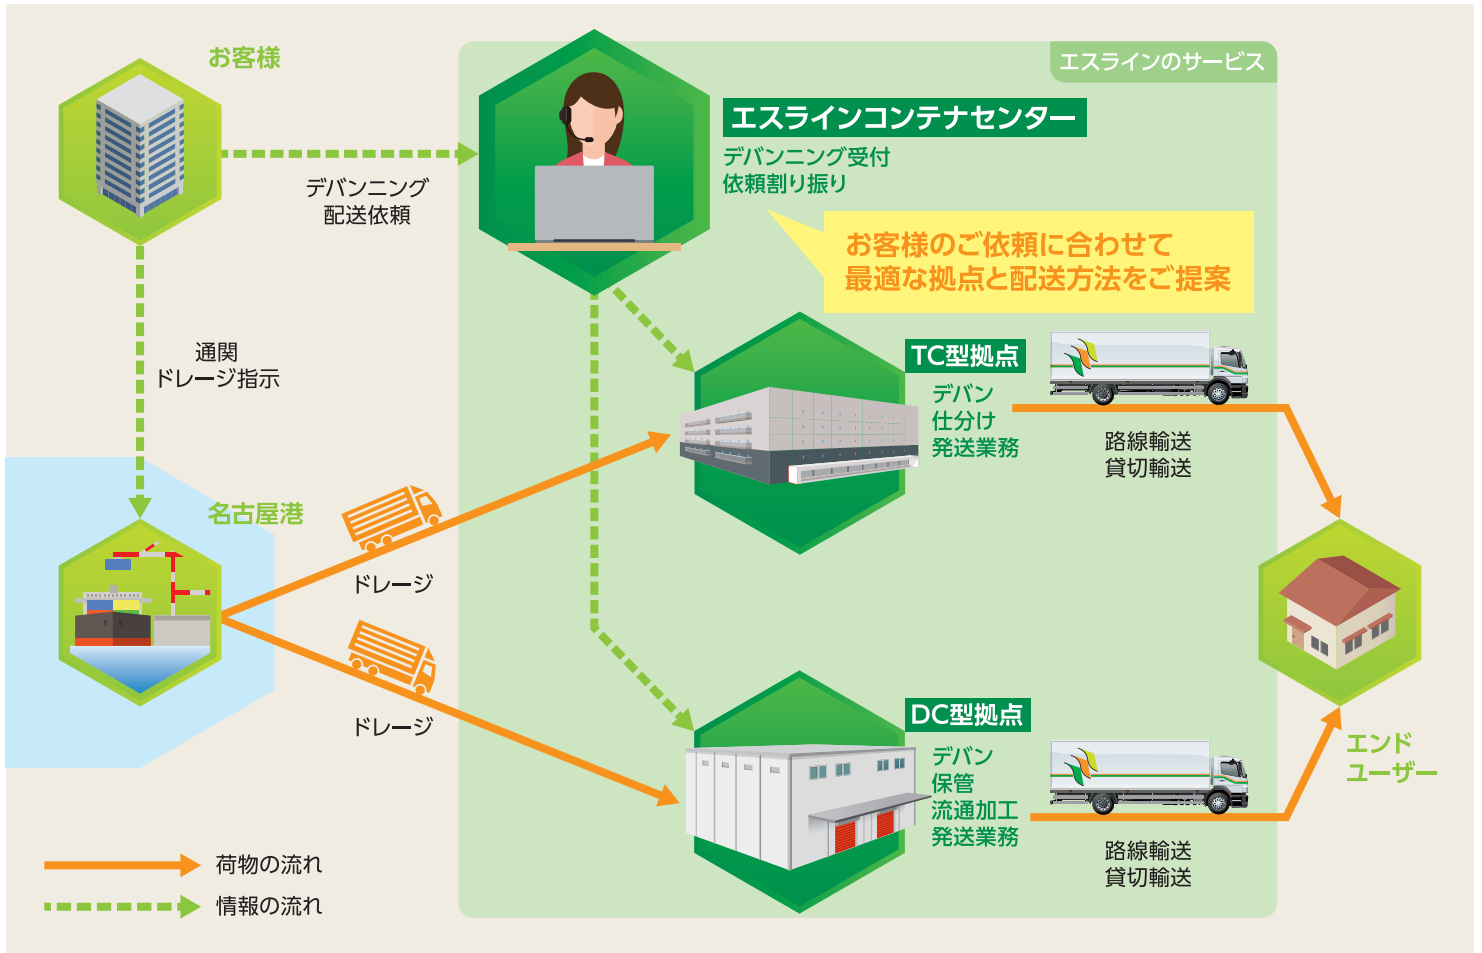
お客様

エスラインのサービス

エスラインコンテナセンター
デバンニング受付
依頼割り振り

デバンニング
配送依頼

お客様のご依頼に合わせて
最適な拠点と配送方法をご提案

通関
ドレージ指示

TC型拠点
デバン
仕分け
発送業務

路線輸送
貸切輸送

名古屋港

ドレージ

ドレージ

エンド
ユーザー

DC型拠点
デバン
保管
流通加工
発送業務

路線輸送
貸切輸送

荷物の流れ
情報の流れ